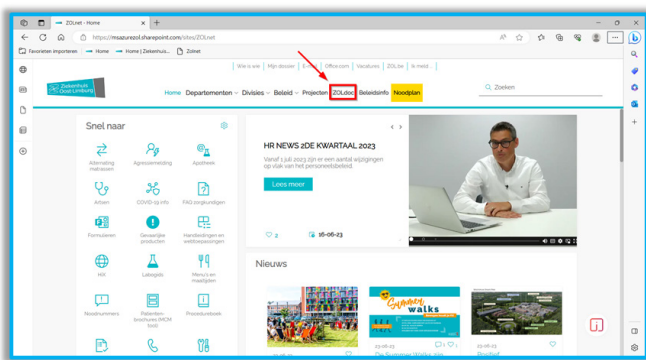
ZOLnet - Home

https://msazurezol.sharepoint.com/sites/ZOLnet

Favorieten importeren | Home | Home | Ziekenhuis... | ZOLnet

Wie is wie | Mijn dossier | E-mail | Office.com | Vacatures | ZOLbe | Ik meld...

Ziekenhuis Oost-Limburg

Home Departementen Divisies Beleid Projecten ZOLdoc Beleidsinfo Noodplan

Zoeken

Snel naar

Alternating matrassen
Agressiemelding
Apotheek
Artsen
COVID-19 info
FAQ zorghandelingen
Formulieren
Gevaarlijke producten
Handleidingen en webtoepassingen
HIX
Labogids
Menu's en maaltijden
Noodnummers
Patiëntenbrochures (MCM form)
Procedurebeheer

HR NEWS 2DE KWARTAAL 2023

Vanaf 1 juli 2023 zijn er een aantal wijzigingen op vlak van het personeelsbeleid.

Lees meer

2

16-06-23

Nieuws

Summer walks

23-06-23

19-06-23

De Summer Walks zijn

Proefwi